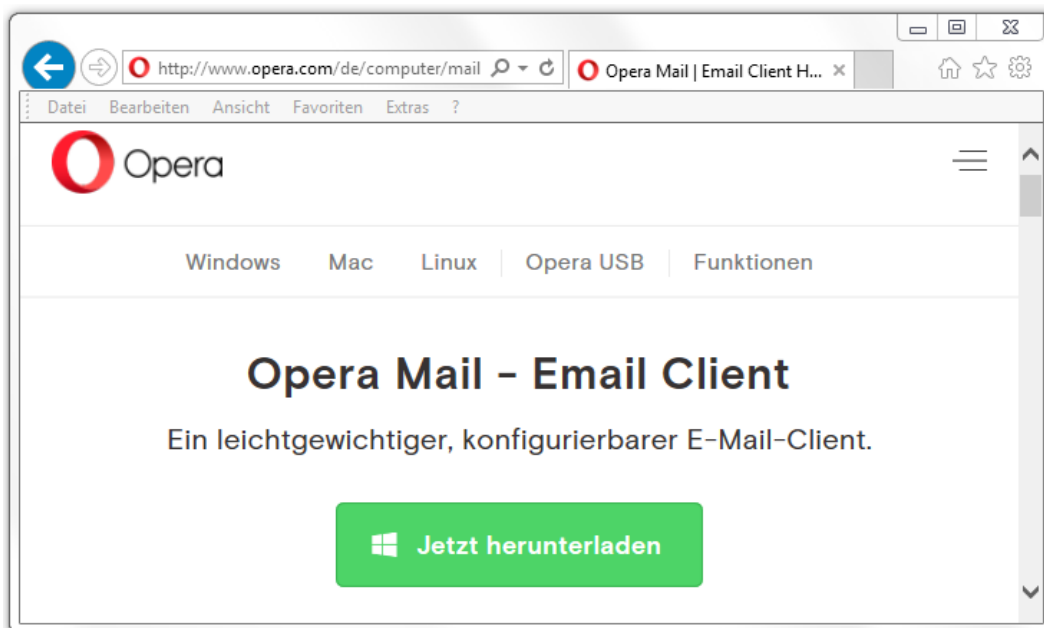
http://www.opera.com/de/computer/mail

Opera Mail | Email Client H...

Datei Bearbeiten Ansicht Favoriten Extras ?

Opera

Windows Mac Linux Opera USB Funktionen

Opera Mail - Email Client

Ein leichtgewichtiger, konfigurierbarer E-Mail-Client.

Jetzt herunterladen